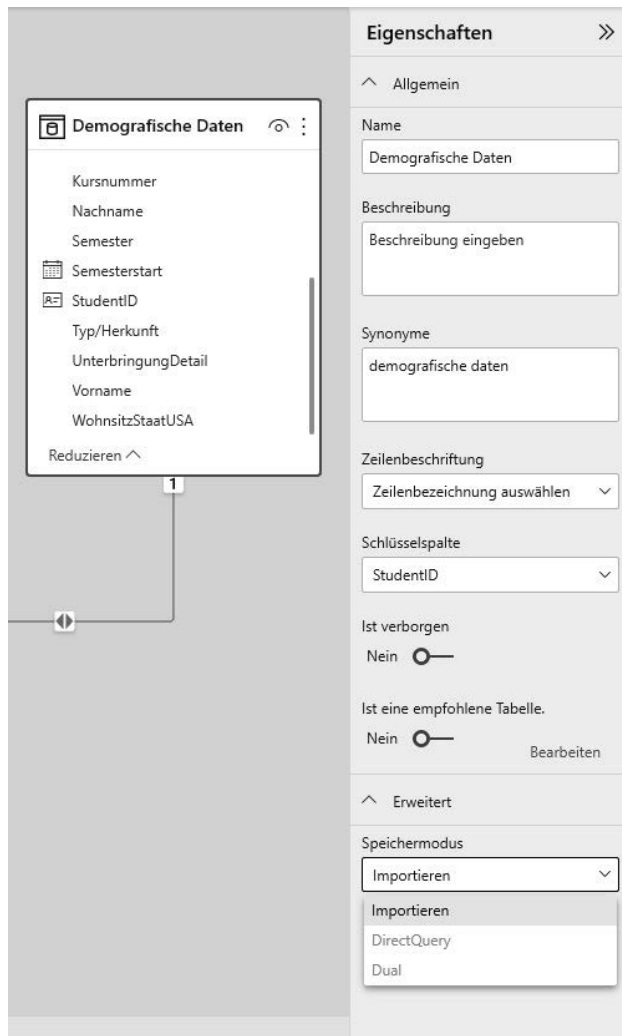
Demografische Daten

Kursnummer
Nachname
Semester
Semesterstart
StudentID
Typ/Herkunft
UnterbringungDetail
Vorname
WohnsitzStaatUSA

Reduzieren

1

Eigenschaften

Allgemein

Name
Demografische Daten

Beschreibung
Beschreibung eingeben

Synonyme
demografische daten

Zeilenbeschriftung
Zeilenbezeichnung auswählen

Schlüsselspalte
StudentID

Ist verborgen
Nein

Ist eine empfohlene Tabelle.
Nein
Bearbeiten

Erweitert

Speichermodus
Importieren

Importieren
DirectQuery
Dual